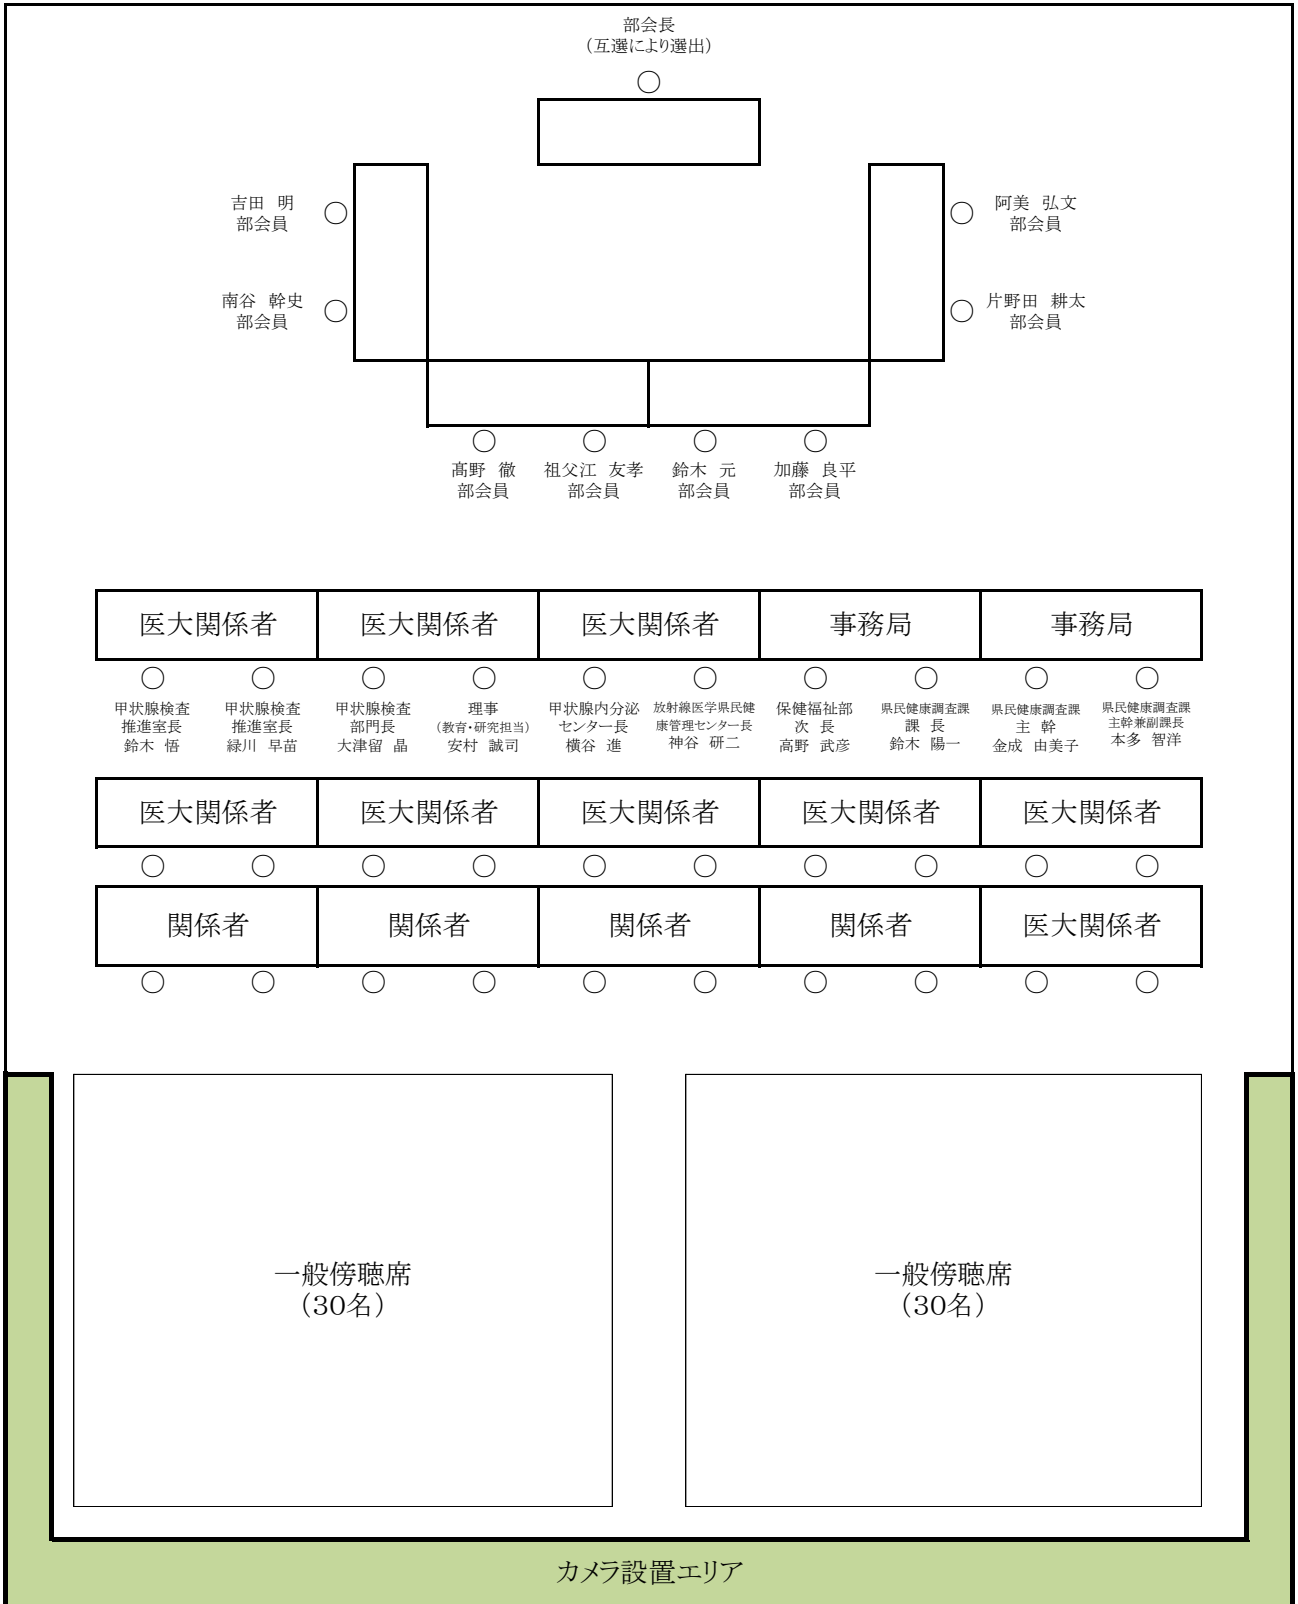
部会長
（互選により選出）

吉田 明
部会員

南谷 幹史
部会員

阿美 弘文
部会員

片野田 耕太
部会員

髙野 徹
部会員

祖父江 友孝
部会員

鈴木 元
部会員

加藤 良平
部会員

| 医大関係者 | 医大関係者 | 医大関係者 | 事務局 | 事務局 |
|---|---|---|---|---|

甲状腺検査推進室長 鈴木 悟

甲状腺検査推進室長 緑川 早苗

甲状腺検査部門長 大津留 晶

理事（教育・研究担当） 安村 誠司

甲状腺内分泌センター長 横谷 進

放射線医学県民健康管理センター長 神谷 研二

保健福祉部次長 高野 武彦

県民健康調査課課長 鈴木 陽一

県民健康調査課主幹 金成 由美子

県民健康調査課主幹兼副課長 本多 智洋

| 医大関係者 | 医大関係者 | 医大関係者 | 医大関係者 | 医大関係者 |
|---|---|---|---|---|

| 関係者 | 関係者 | 関係者 | 関係者 | 医大関係者 |
|---|---|---|---|---|

一般傍聴席
（30名）

一般傍聴席
（30名）

カメラ設置エリア